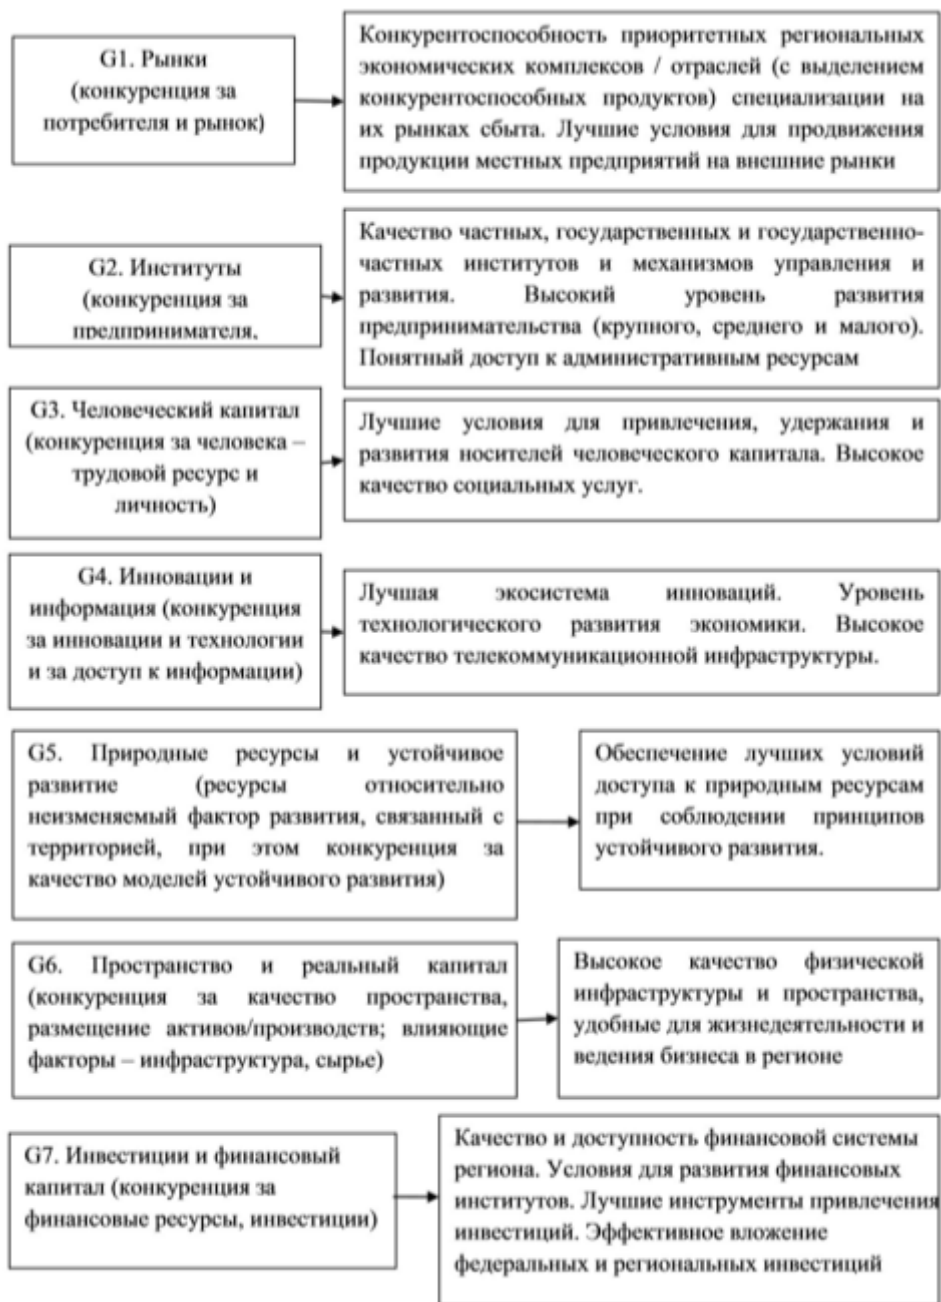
G1. Рынки (конкуренция за потребителя и рынок)

Конкурентоспособность приоритетных региональных экономических комплексов / отраслей (с выделением конкурентоспособных продуктов) специализации на их рынках сбыта. Лучшие условия для продвижения продукции местных предприятий на внешние рынки

G2. Институты (конкуренция за предпринимателя,

Качество частных, государственных и государственно-частных институтов и механизмов управления и развития. Высокий уровень развития предпринимательства (крупного, среднего и малого). Понятный доступ к административным ресурсам

G3. Человеческий капитал (конкуренция за человека – трудовой ресурс и личность)

Лучшие условия для привлечения, удержания и развития носителей человеческого капитала. Высокое качество социальных услуг.

G4. Инновации и информация (конкуренция за инновации и технологии и за доступ к информации)

Лучшая экосистема инноваций. Уровень технологического развития экономики. Высокое качество телекоммуникационной инфраструктуры.

G5. Природные ресурсы и устойчивое развитие (ресурсы относительно неизменяемый фактор развития, связанный с территорией, при этом конкуренция за качество моделей устойчивого развития)

Обеспечение лучших условий доступа к природным ресурсам при соблюдении принципов устойчивого развития.

G6. Пространство и реальный капитал (конкуренция за качество пространства, размещение активов/производств; влияющие факторы – инфраструктура, сырье)

Высокое качество физической инфраструктуры и пространства, удобные для жизнедеятельности и ведения бизнеса в регионе

G7. Инвестиции и финансовый капитал (конкуренция за финансовые ресурсы, инвестиции)

Качество и доступность финансовой системы региона. Условия для развития финансовых институтов. Лучшие инструменты привлечения инвестиций. Эффективное вложение федеральных и региональных инвестиций